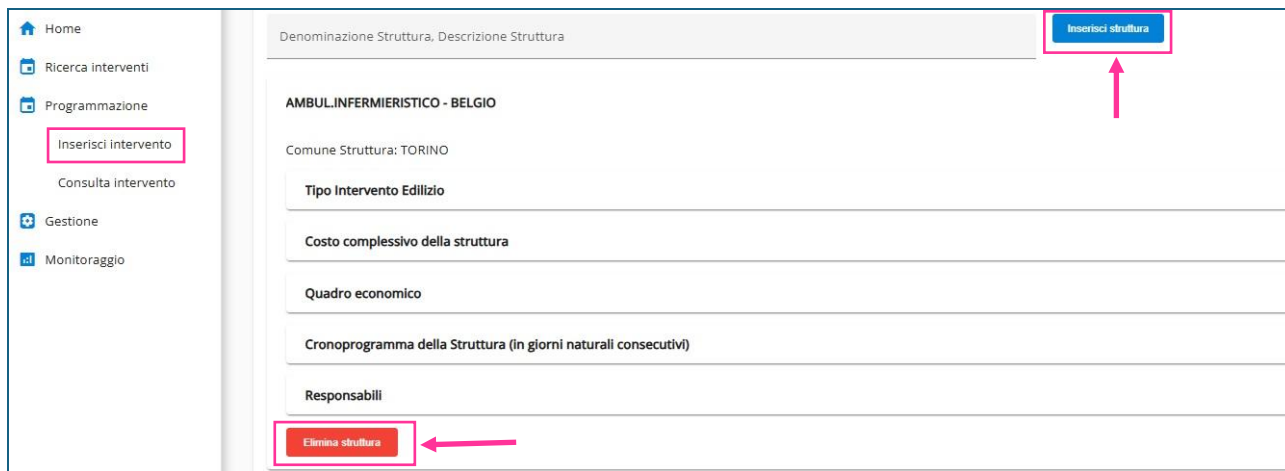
Home
Ricerca interventi
Programmazione
Inserisci intervento
Consulta intervento
Gestione
Monitoraggio

Denominazione Struttura, Descrizione Struttura
Inserisci struttura

AMBUL.INFERMIERISTICO - BELGIO

Comune Struttura: TORINO

Tipo Intervento Edilizio

Costo complessivo della struttura

Quadro economico

Cronoprogramma della Struttura (in giorni naturali consecutivi)

Responsabili

Elimina struttura